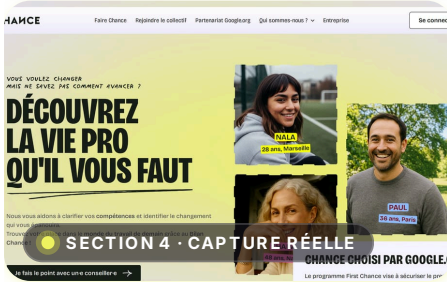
HANCE

Faire Chance   Rejoindre le collectif   Partenariat Google.org   Qui sommes-nous ?   Entreprise   Se conn

VOUS VOULEZ CHANGER MAIS NE SAVEZ PAS COMMENT AVANCER ?

DÉCOUVREZ LA VIE PRO QU'IL VOUS FAUT

Vous vous aidons à clarifier vos compétences et identifier le changement qui vous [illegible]

Trouvez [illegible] Chance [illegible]

NALA
26 ans, Marseille

PAUL
38 ans, Paris

SECTION 4 · CAPTURE RÉELLE

Je fais le point avec une conseillère

CHANCE CHOISI PAR GOOGLE.

Le programme First Chance vise à sécuriser le pro